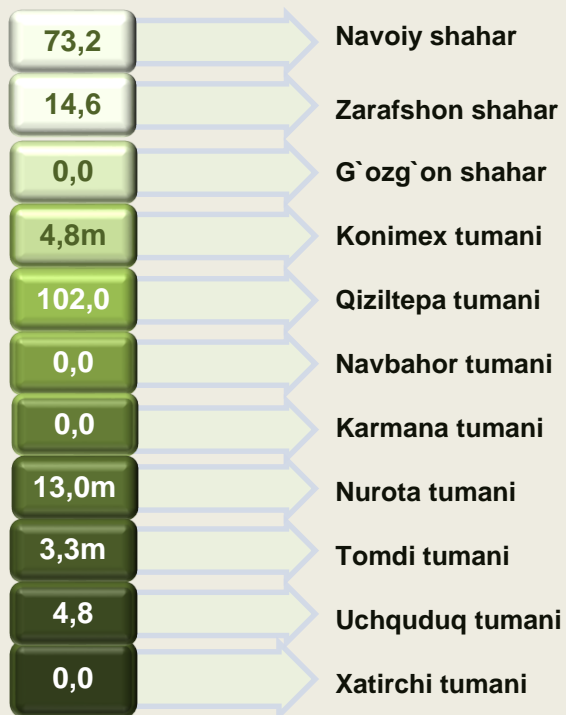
| | |
|---|---|
| 73,2 | Navoiy shahar |
| 14,6 | Zarafshon shahar |
| 0,0 | G`ozg`on shahar |
| 4,8m | Konimex tumani |
| 102,0 | Qiziltepa tumani |
| 0,0 | Navbahor tumani |
| 0,0 | Karmana tumani |
| 13,0m | Nurota tumani |
| 3,3m | Tomdi tumani |
| 4,8 | Uchquduq tumani |
| 0,0 | Xatirchi tumani |